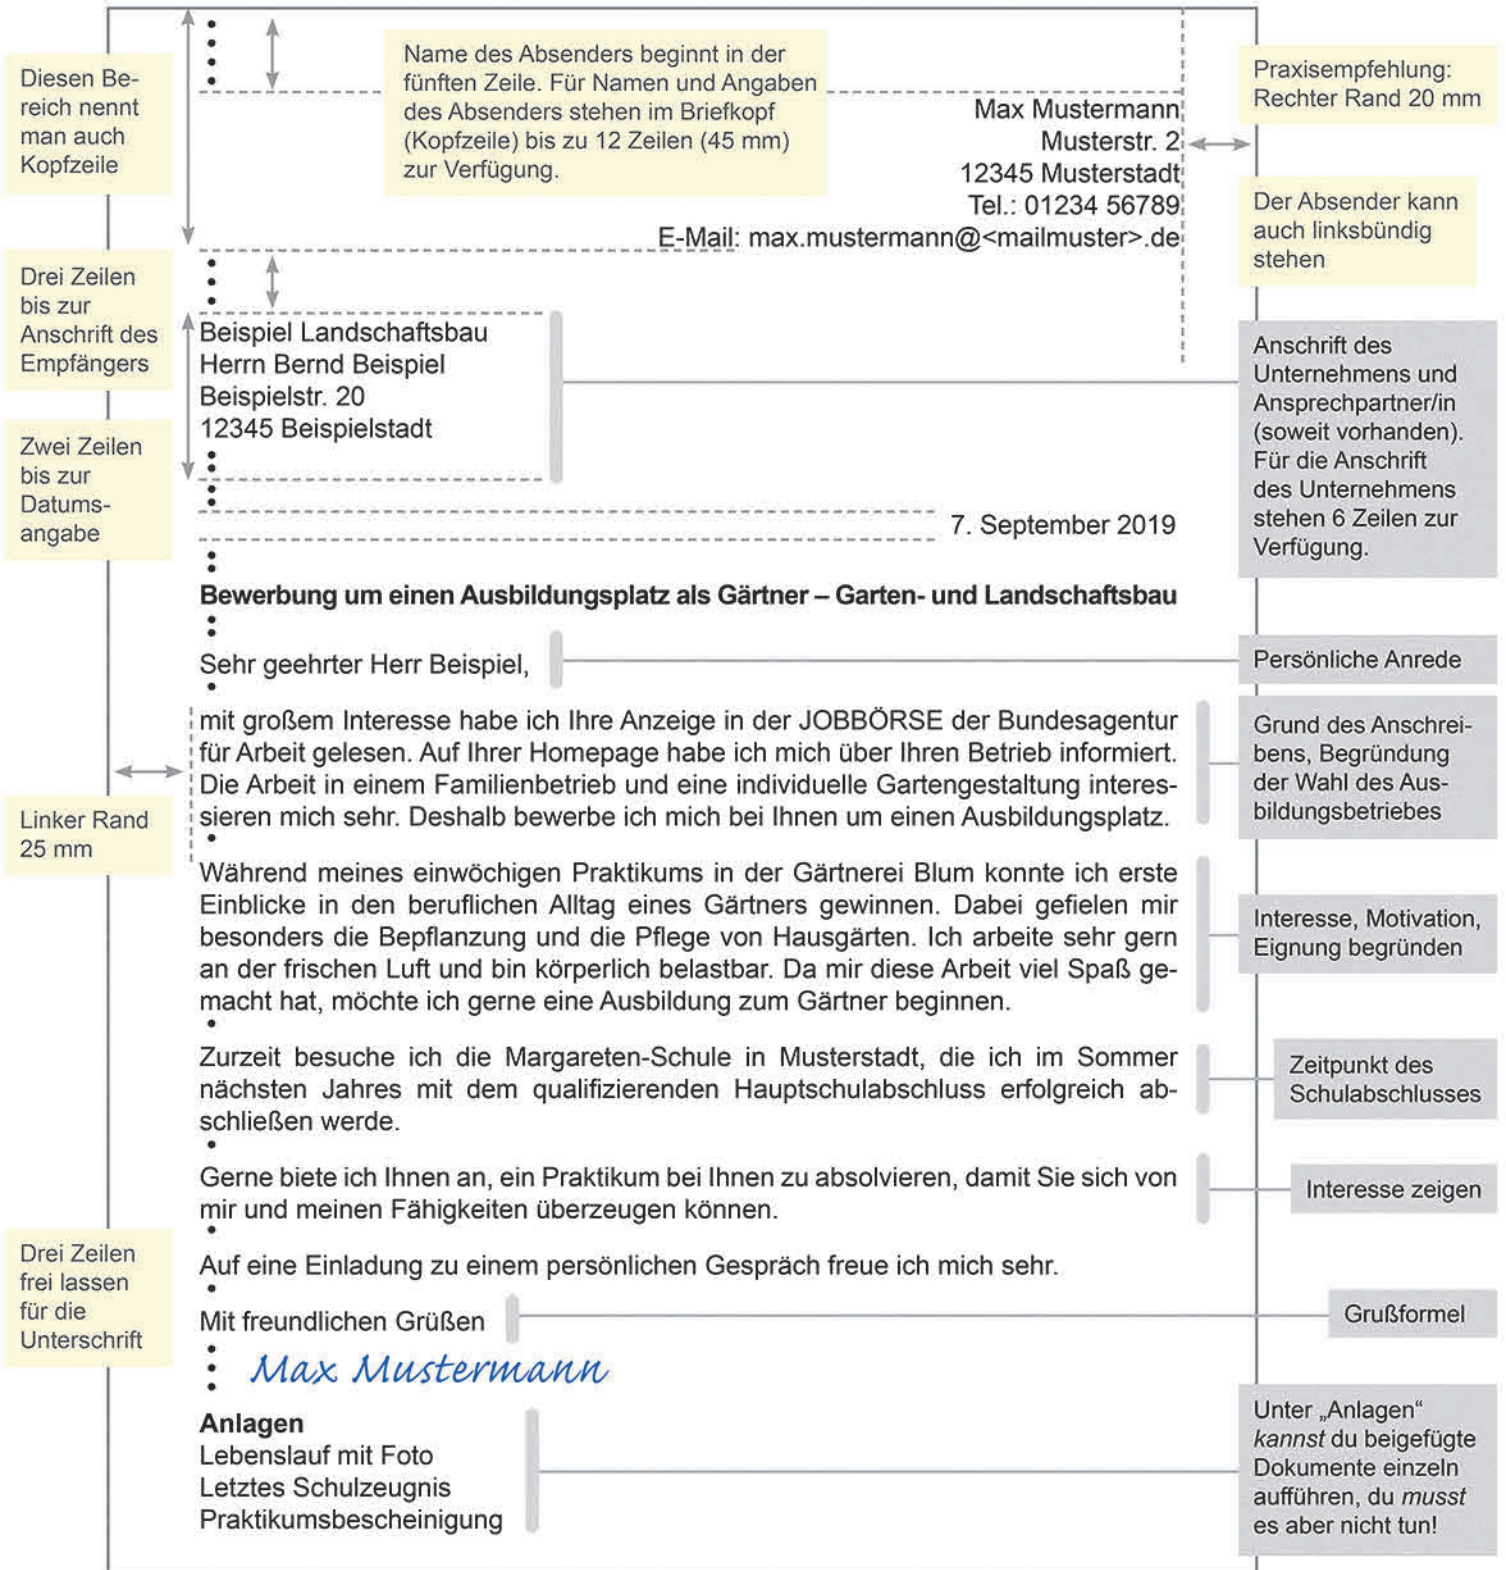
Diesen Bereich nennt man auch Kopfzeile

Name des Absenders beginnt in der fünften Zeile. Für Namen und Angaben des Absenders stehen im Briefkopf (Kopfzeile) bis zu 12 Zeilen (45 mm) zur Verfügung.

Praxisempfehlung: Rechter Rand 20 mm

Max Mustermann
Musterstr. 2
12345 Musterstadt
Tel.: 01234 56789
E-Mail: max.mustermann@<mailmuster>.de

Der Absender kann auch linksbündig stehen

Drei Zeilen bis zur Anschrift des Empfängers

Beispiel Landschaftsbau
Herrn Bernd Beispiel
Beispielstr. 20
12345 Beispielstadt

Anschrift des Unternehmens und Ansprechpartner/in (soweit vorhanden). Für die Anschrift des Unternehmens stehen 6 Zeilen zur Verfügung.

Zwei Zeilen bis zur Datumsangabe

7. September 2019

**Bewerbung um einen Ausbildungsplatz als Gärtner – Garten- und Landschaftsbau**

Sehr geehrter Herr Beispiel,

Persönliche Anrede

mit großem Interesse habe ich Ihre Anzeige in der JOBBÖRSE der Bundesagentur für Arbeit gelesen. Auf Ihrer Homepage habe ich mich über Ihren Betrieb informiert. Die Arbeit in einem Familienbetrieb und eine individuelle Gartengestaltung interessieren mich sehr. Deshalb bewerbe ich mich bei Ihnen um einen Ausbildungsplatz.

Grund des Anschreibens, Begründung der Wahl des Ausbildungsbetriebes

Linker Rand 25 mm

Während meines einwöchigen Praktikums in der Gärtnerei Blum konnte ich erste Einblicke in den beruflichen Alltag eines Gärtners gewinnen. Dabei gefielen mir besonders die Bepflanzung und die Pflege von Hausgärten. Ich arbeite sehr gern an der frischen Luft und bin körperlich belastbar. Da mir diese Arbeit viel Spaß gemacht hat, möchte ich gerne eine Ausbildung zum Gärtner beginnen.

Interesse, Motivation, Eignung begründen

Zurzeit besuche ich die Margareten-Schule in Musterstadt, die ich im Sommer nächsten Jahres mit dem qualifizierenden Hauptschulabschluss erfolgreich abschließen werde.

Zeitpunkt des Schulabschlusses

Gerne biete ich Ihnen an, ein Praktikum bei Ihnen zu absolvieren, damit Sie sich von mir und meinen Fähigkeiten überzeugen können.

Interesse zeigen

Auf eine Einladung zu einem persönlichen Gespräch freue ich mich sehr.

Drei Zeilen frei lassen für die Unterschrift

Mit freundlichen Grüßen

Grußformel

Max Mustermann

**Anlagen**
Lebenslauf mit Foto
Letztes Schulzeugnis
Praktikumsbescheinigung

Unter „Anlagen“ *kannst* du beigefügte Dokumente einzeln aufführen, du *musst* es aber nicht tun!